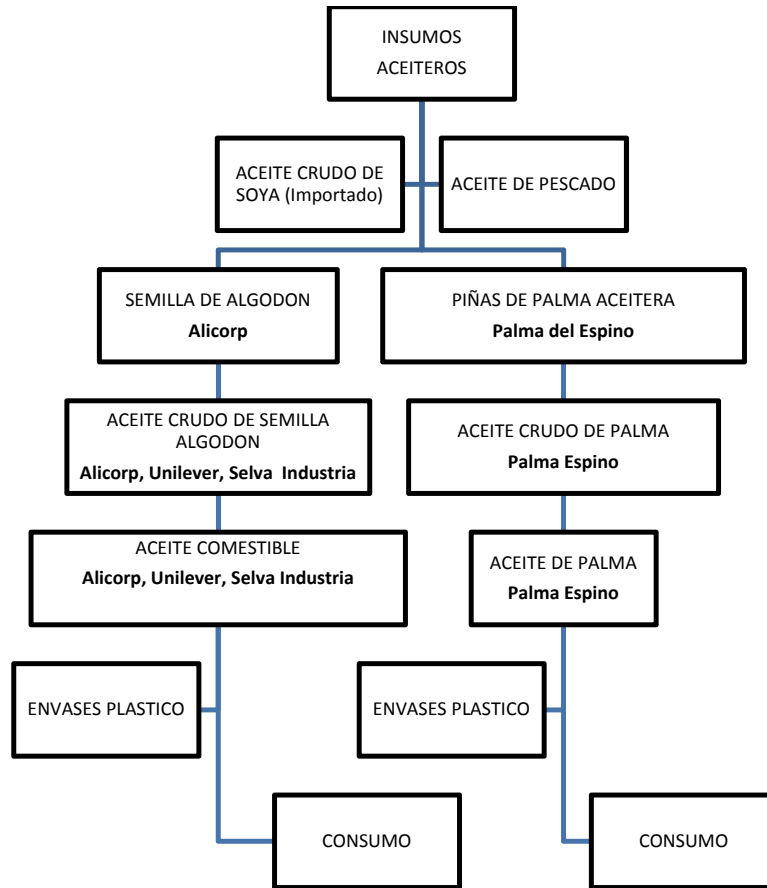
INSUMOS ACEITEROS

ACEITE CRUDO DE SOYA (Importado)

ACEITE DE PESCADO

SEMILLA DE ALGODON
**Alicorp**

ACEITE CRUDO DE SEMILLA ALGODON
**Alicorp, Unilever, Selva Industria**

ACEITE COMESTIBLE
**Alicorp, Unilever, Selva Industria**

ENVASES PLASTICO

CONSUMO

PIÑAS DE PALMA ACEITERA
**Palma del Espino**

ACEITE CRUDO DE PALMA
**Palma Espino**

ACEITE DE PALMA
**Palma Espino**

ENVASES PLASTICO

CONSUMO